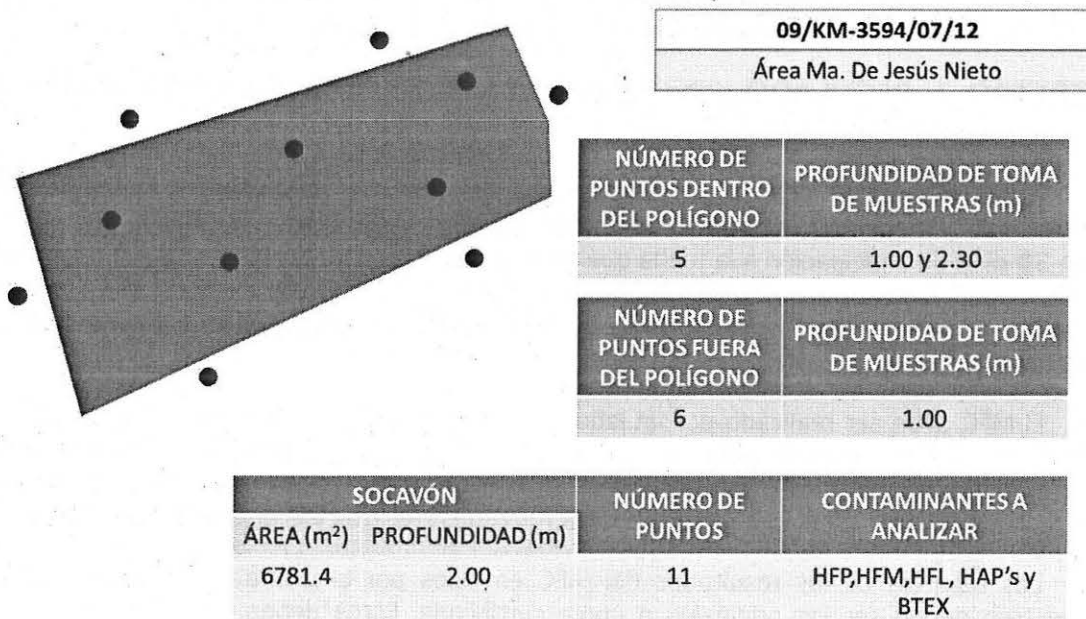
| 09/KM-3594/07/12 |
|---|
| Área Ma. De Jesús Nieto |

| NÚMERO DE PUNTOS DENTRO DEL POLÍGONO | PROFUNDIDAD DE TOMA DE MUESTRAS (m) |
|---|---|
| 5 | 1.00 y 2.30 |

| NÚMERO DE PUNTOS FUERA DEL POLÍGONO | PROFUNDIDAD DE TOMA DE MUESTRAS (m) |
|---|---|
| 6 | 1.00 |

| SOCAVÓN ÁREA (m$^2$) | SOCAVÓN PROFUNDIDAD (m) | NÚMERO DE PUNTOS | CONTAMINANTES A ANALIZAR |
|---|---|---|---|
| 6781.4 | 2.00 | 11 | HFP,HFM,HFL, HAP's y BTEX |